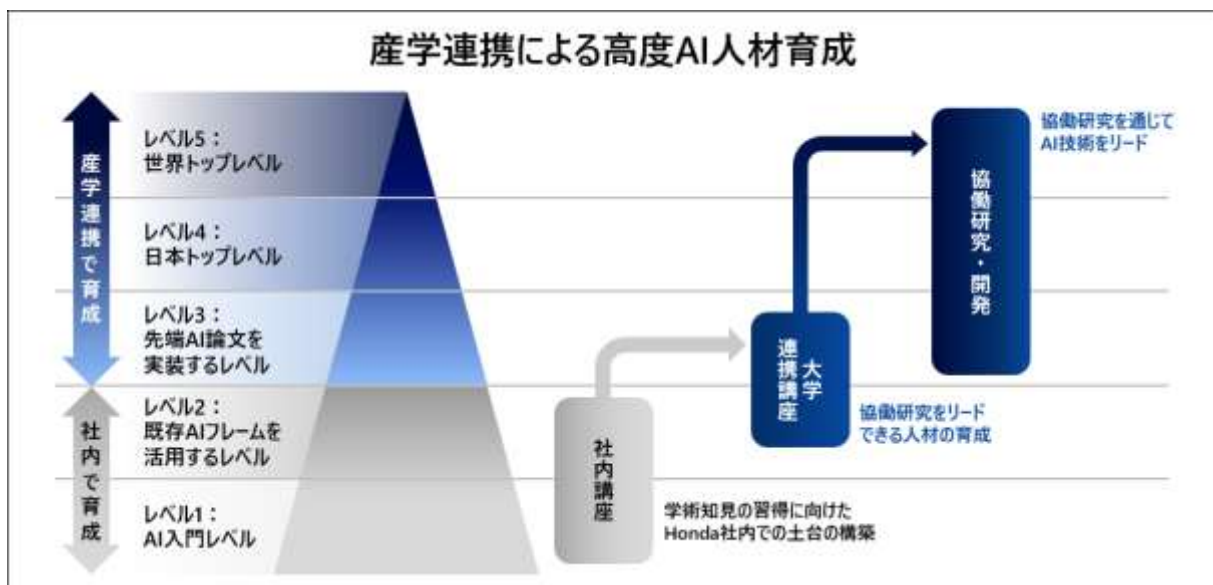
産学連携による高度AI人材育成

産学連携で育成

社内で育成

レベル5：
世界トップレベル

レベル4：
日本トップレベル

レベル3：
先端AI論文を
実装するレベル

レベル2：
既存AIフレームを
活用するレベル

レベル1：
AI入門レベル

社内講座

学術知見の習得に向けた
Honda社内での土台の構築

大学連携講座

協働研究をリード
できる人材の育成

協働研究・開発

協働研究を通じて
AI技術をリード